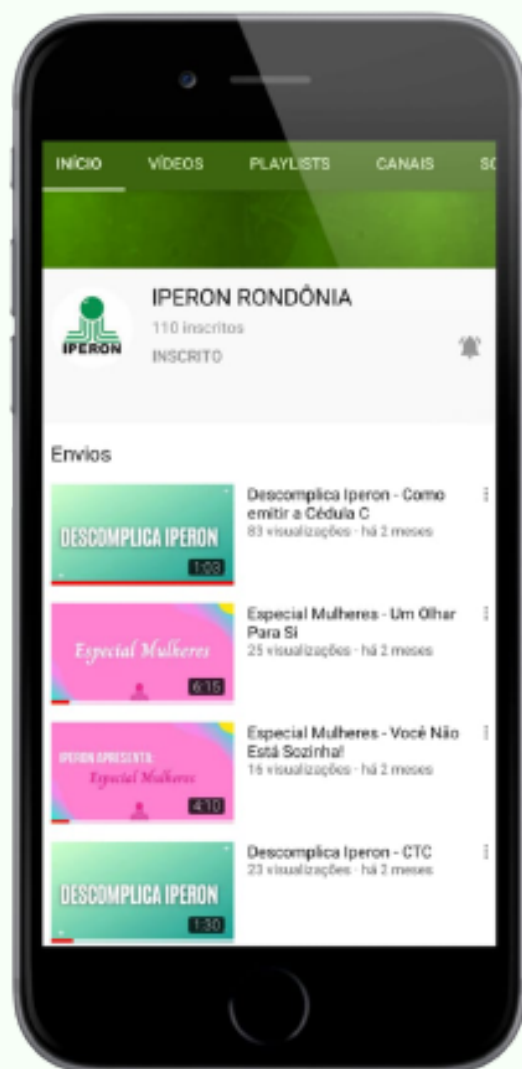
INÍCIO VÍDEOS PLAYLISTS CANAIS S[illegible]

IPERON

IPERON RONDÔNIA
110 inscritos
INSCRITO

Envios

DESCOMPLICA IPERON
1:03
Descomplica Iperon - Como emitir a Cédula C
83 visualizações · há 2 meses

Especial Mulheres
6:15
Especial Mulheres - Um Olhar Para Si
25 visualizações · há 2 meses

IPERON APRESENTA: Especial Mulheres
4:10
Especial Mulheres - Você Não Está Sozinha!
16 visualizações · há 2 meses

DESCOMPLICA IPERON
1:30
Descomplica Iperon - CTC
23 visualizações · há 2 meses